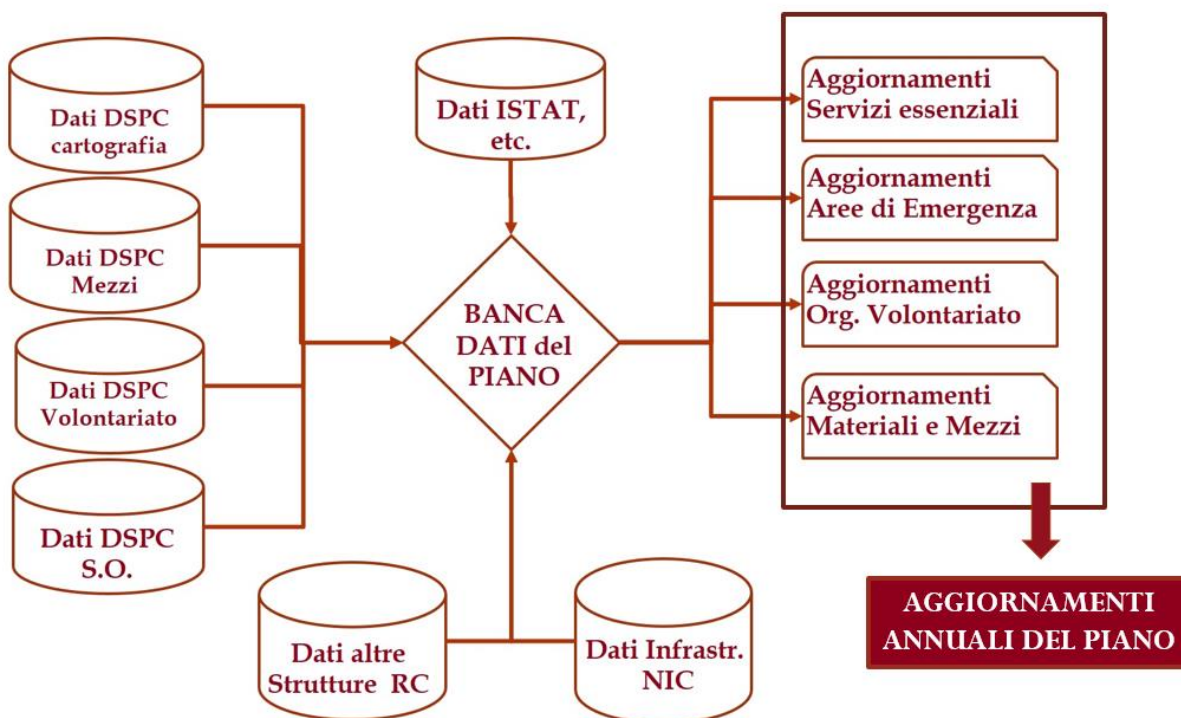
Dati DSPC cartografia

Dati DSPC Mezzi

Dati DSPC Volontariato

Dati DSPC S.O.

Dati ISTAT, etc.

BANCA DATI del PIANO

Dati altre Strutture RC

Dati Infrastr. NIC

Aggiornamenti Servizi essenziali

Aggiornamenti Aree di Emergenza

Aggiornamenti Org. Volontariato

Aggiornamenti Materiali e Mezzi

AGGIORNAMENTI ANNUALI DEL PIANO